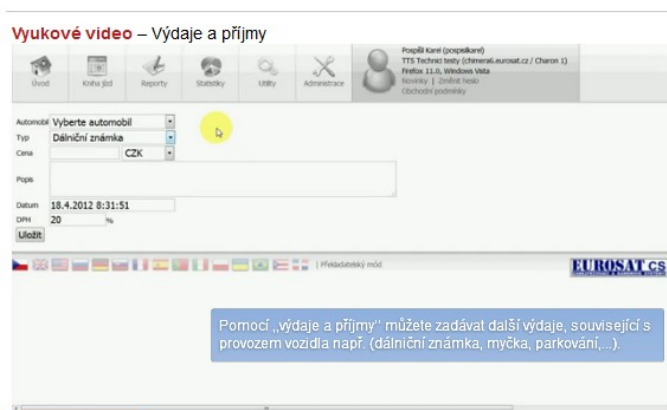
Vyukové video – Výdaje a příjmy

Úvod Kniha jízd Reporty Statistiky Utility Administrace

Pospíšil Karel (pospsilkarel)
TTS Technici testy (chimera6.eurosat.cz / Charon 1)
Firefox 11.0, Windows Vista
Novinky | Změnit heslo
Obchodní podmínky

Automobil Vyberte automobil
Typ Dálniční známka
Cena CZK
Popis
Datum 18.4.2012 8:31:51
DPH 20 %
Uložit

| Překladatelský mód

EUROSAT.CS

Pomocí „výdaje a příjmy" můžete zadávat další výdaje, související s provozem vozidla např. (dálniční známka, myčka, parkování,...).